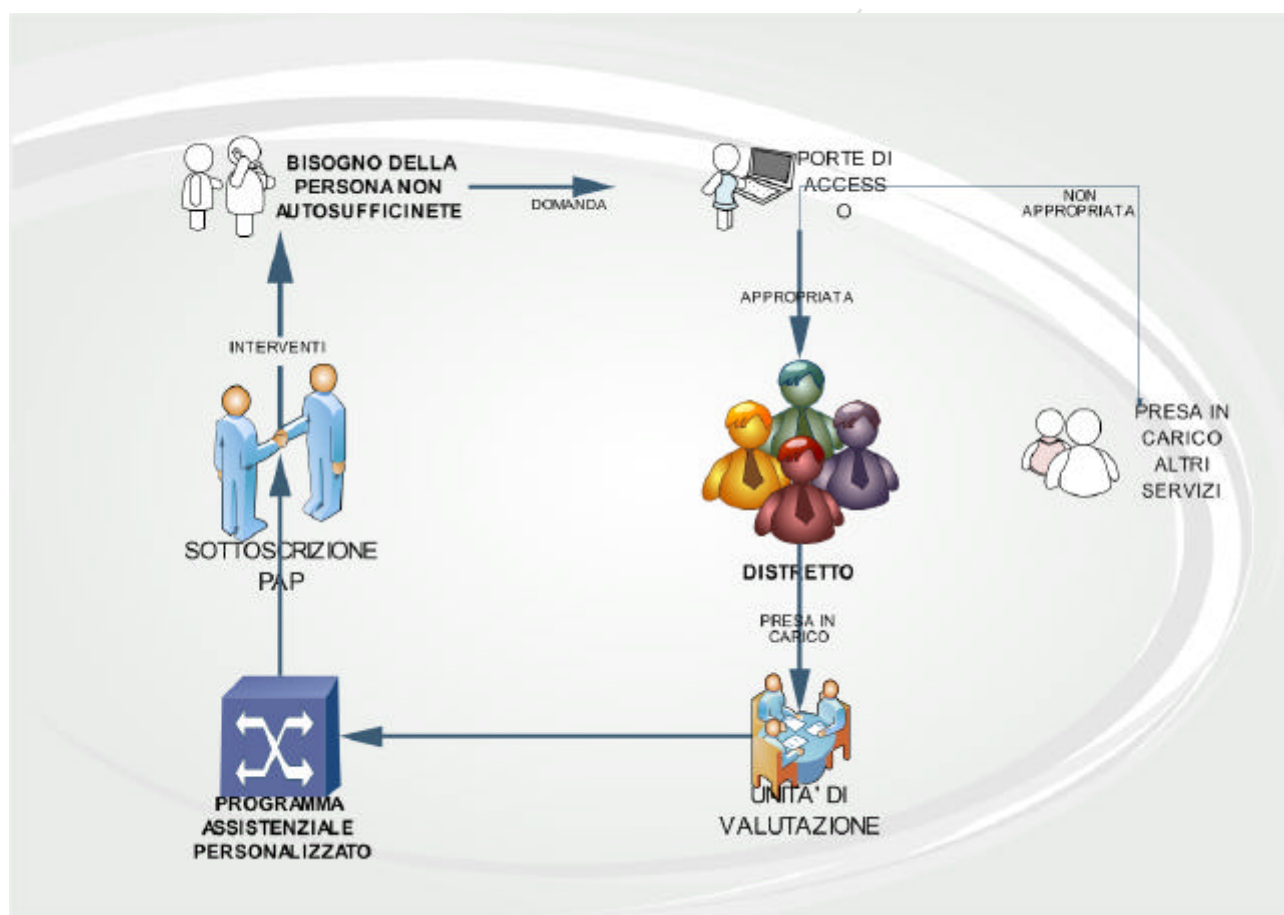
BISOGNO DELLA PERSONA NON AUTOSUFFICINETE

DOMANDA

PORTE DI ACCESS O

NON APPROPRIATA

APPROPRIATA

INTERVENTI

PRESA IN CARICO ALTRI SERVIZI

SOTTOSCRIZIONE PAP

DISTRETTO

PRESA IN CARICO

PROGRAMMA ASSISTENZIALE PERSONALIZZATO

UNITA' DI VALUTAZIONE